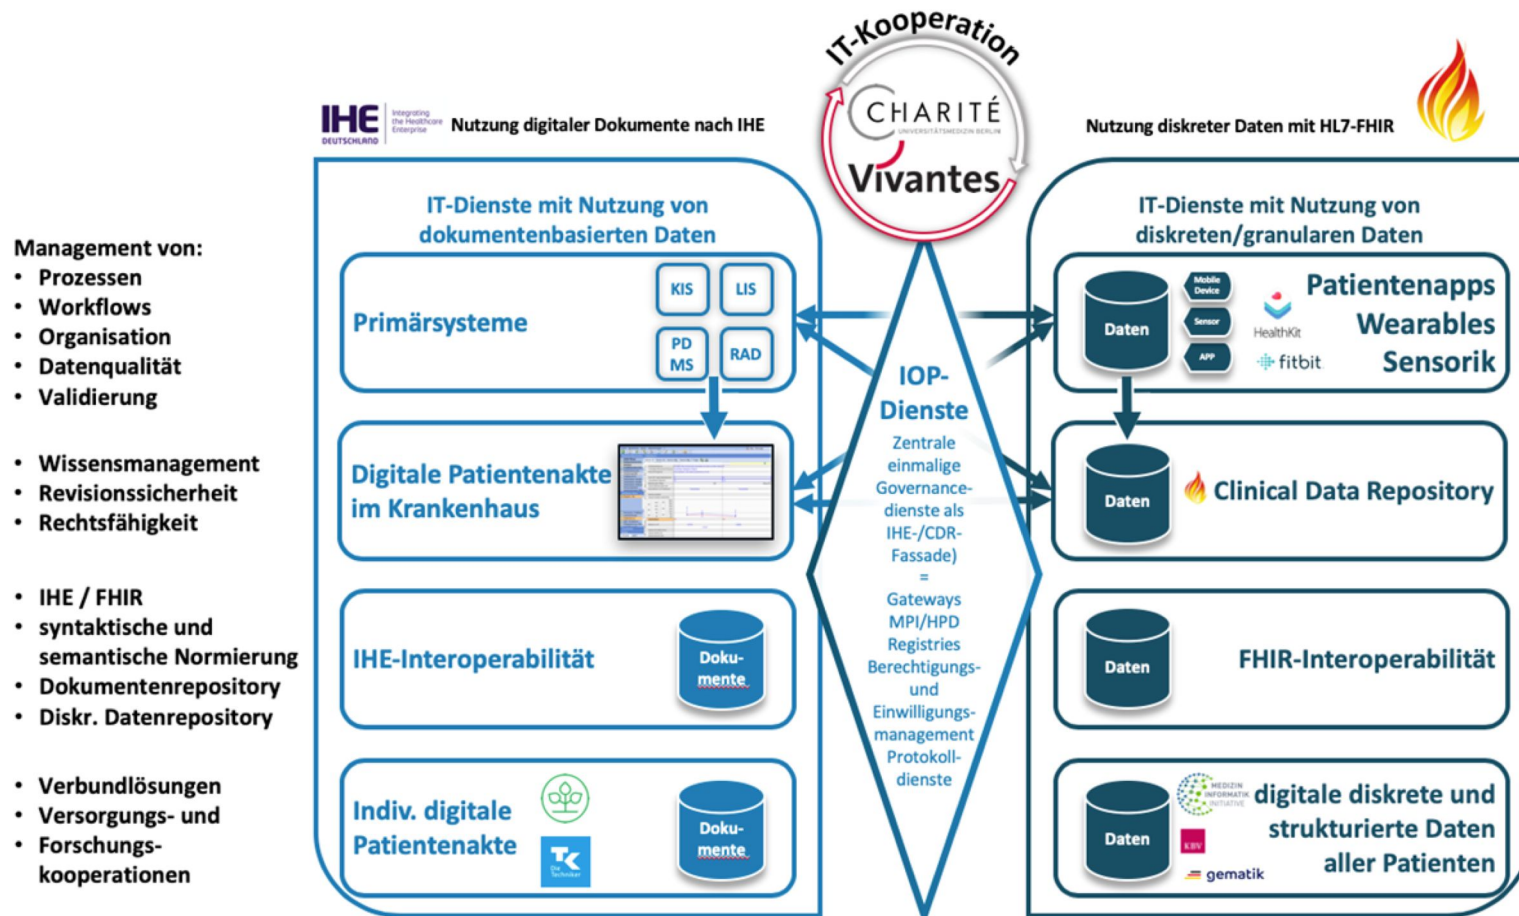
IT-Kooperation
CHARITÉ
UNIVERSITÄTSMEDIZIN BERLIN
Vivantes

IHE DEUTSCHLAND Integrating the Healthcare Enterprise Nutzung digitaler Dokumente nach IHE

Nutzung diskreter Daten mit HL7-FHIR

Management von:
• Prozessen
• Workflows
• Organisation
• Datenqualität
• Validierung

• Wissensmanagement
• Revisionssicherheit
• Rechtsfähigkeit

• IHE / FHIR
• syntaktische und semantische Normierung
• Dokumentenrepository
• Diskr. Datenrepository

• Verbundlösungen
• Versorgungs- und
• Forschungskooperationen

IT-Dienste mit Nutzung von dokumentenbasierten Daten

Primärsysteme
KIS
LIS
PD MS
RAD

Digitale Patientenakte im Krankenhaus

IHE-Interoperabilität
Dokumente

Indiv. digitale Patientenakte
Dokumente

IOP-Dienste
Zentrale einmalige Governancedienste als IHE-/CDR-Fassade)
=
Gateways
MPI/HPD
Registries
Berechtigungs- und Einwilligungsmanagement
Protokolldienste

IT-Dienste mit Nutzung von diskreten/granularen Daten

Daten
Mobile Device
Sensor
APP
HealthKit
fitbit
Patientenapps
Wearables
Sensorik

Daten
Clinical Data Repository

Daten
FHIR-Interoperabilität

Daten
MEDIZIN INFORMATIK INITIATIVE
KBV
gematik
digitale diskrete und strukturierte Daten aller Patienten